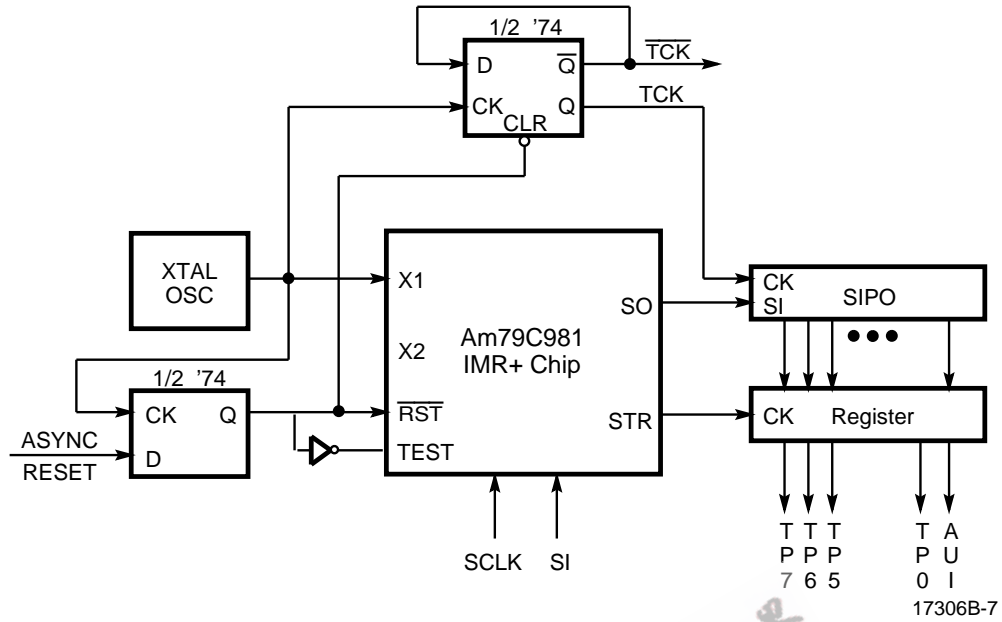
1/2 '74
D
$\overline{Q}$
$\overline{TCK}$
CK
CLR
Q
TCK

XTAL OSC

X1
X2
Am79C981 IMR+ Chip
SO
$\overline{RST}$
TEST
STR

CK
SI
SIPO

CK
Register

1/2 '74
CK
Q
ASYNC
RESET
D

SCLK
SI

T P 7
T P 6
T P 5
T P 0
A U I

17306B-7